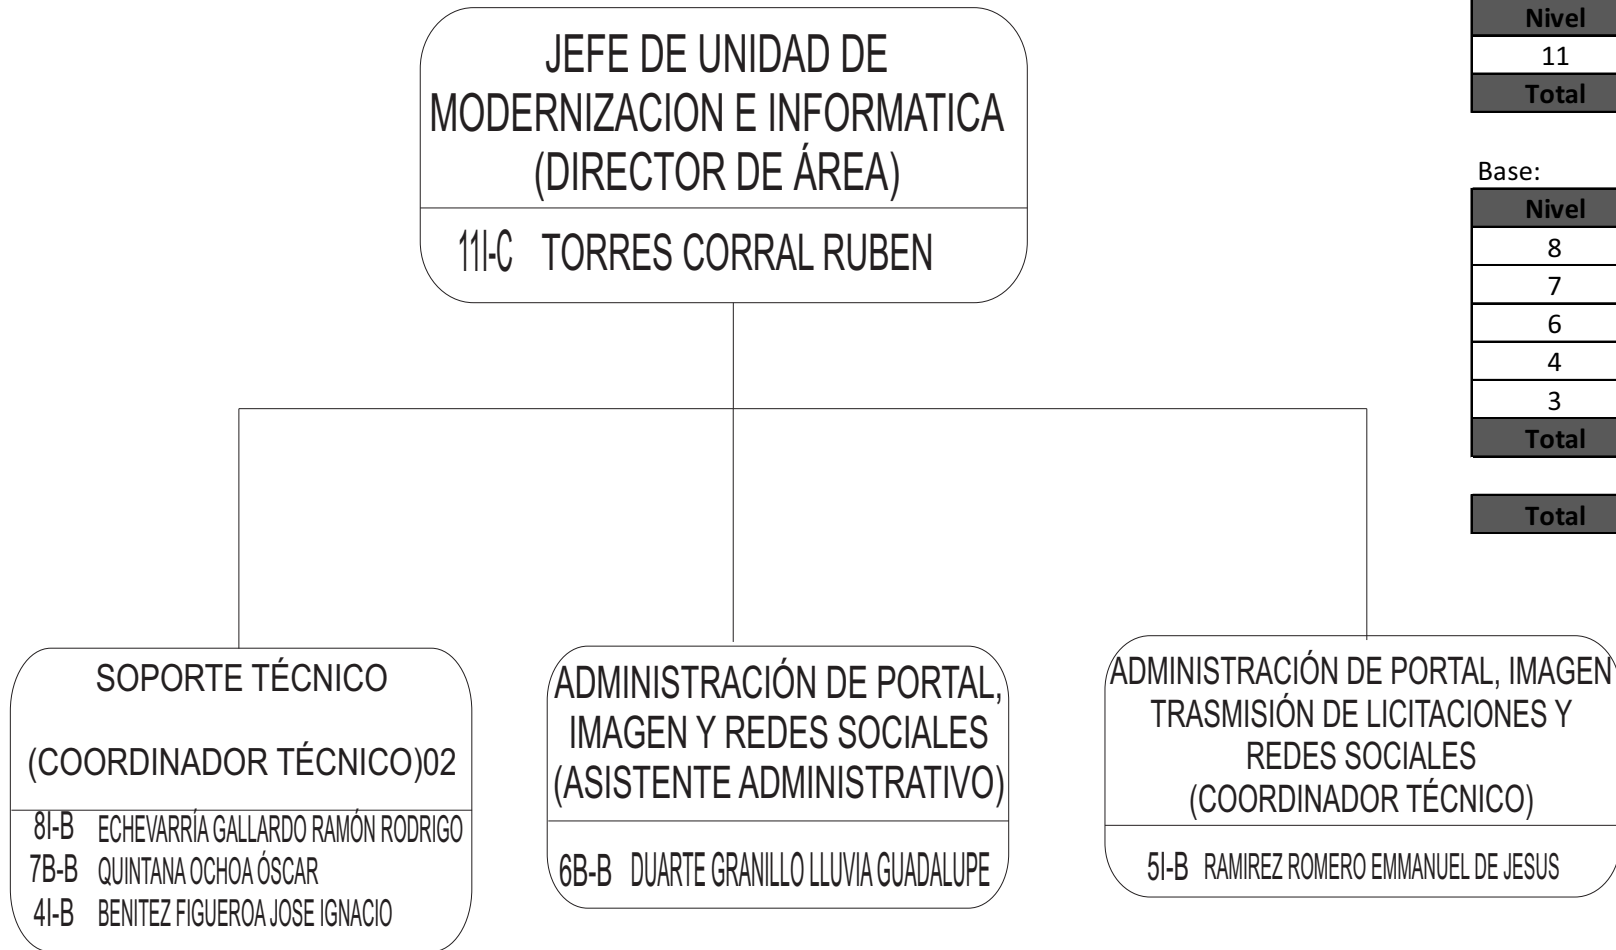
JEFE DE UNIDAD DE MODERNIZACION E INFORMATICA (DIRECTOR DE ÁREA)

11I-C TORRES CORRAL RUBEN

SOPORTE TÉCNICO

(COORDINADOR TÉCNICO)02

8I-B ECHEVARRÍA GALLARDO RAMÓN RODRIGO
7B-B QUINTANA OCHOA ÓSCAR
4I-B BENITEZ FIGUEROA JOSE IGNACIO

ADMINISTRACIÓN DE PORTAL, IMAGEN Y REDES SOCIALES (ASISTENTE ADMINISTRATIVO)

6B-B DUARTE GRANILLO LLUVIA GUADALUPE

ADMINISTRACIÓN DE PORTAL, IMAGEN TRASMISIÓN DE LICITACIONES Y REDES SOCIALES (COORDINADOR TÉCNICO)

5I-B RAMIREZ ROMERO EMMANUEL DE JESUS

| Nivel |
|---|
| 11 |
| Total |

Base:

| Nivel |
|---|
| 8 |
| 7 |
| 6 |
| 4 |
| 3 |
| Total |

Total